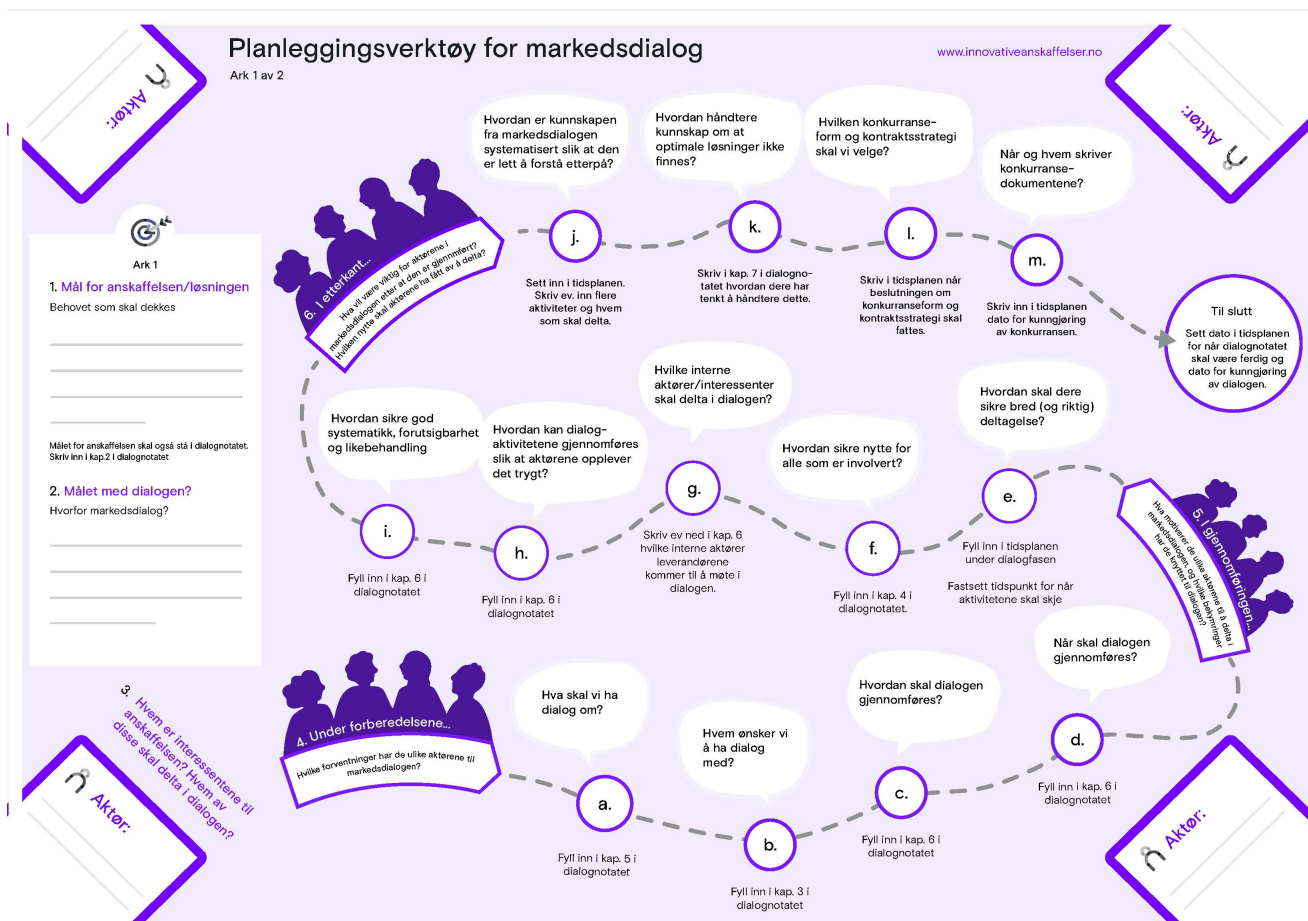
Planleggingsverktøy for markedsdialog
Ark 1 av 2

www.innovativeanskaffelser.no

Aktør:

Aktør:

Ark 1
1. Mål for anskaffelsen/løsningen
Behovet som skal dekkes

Målet for anskaffelsen skal også stå i dialognotatet. Skriv inn i kap.2 i dialognotatet

2. Målet med dialogen?
Hvorfor markedsdialog?

3. Hvem er interessentene til anskaffelsen? Hvem av disse skal delta i dialogen?

Aktør:

4. Under forberedelsene...
Hvilke forventninger har de ulike aktørene til markedsdialogen?

Hva skal vi ha dialog om?
a.
Fyll inn i kap. 5 i dialognotatet

Hvem ønsker vi å ha dialog med?
b.
Fyll inn i kap. 3 i dialognotatet

Hvordan skal dialogen gjennomføres?
c.
Fyll inn i kap. 6 i dialognotatet

Når skal dialogen gjennomføres?
d.
Fyll inn i kap. 6 i dialognotatet

Aktør:

5. I gjennomføringen...
Hva motiverer de ulike aktørene til å delta i markedsdialogen, og hvilke bekymringer har de knyttet til dialogen?

Hvordan skal dere sikre bred (og riktig) deltagelse?
e.
Fyll inn i tidsplanen under dialogfasen
Fastsett tidspunkt for når aktivitetene skal skje

Hvordan sikre nytte for alle som er involvert?
f.
Fyll inn i kap. 4 i dialognotatet.

Hvilke interne aktører/interessenter skal delta i dialogen?
g.
Skriv ev ned i kap. 6 hvilke interne aktører leverandørene kommer til å møte i dialogen.

Hvordan kan dialog-aktivitetene gjennomføres slik at aktørene opplever det trygt?
h.
Fyll inn i kap. 6 i dialognotatet

Hvordan sikre god systematikk, forutsigbarhet og likebehandling
i.
Fyll inn i kap. 6 i dialognotatet

6. I etterkant...
Hva vil være viktig for aktørene i markedsdialogen etter at den er gjennomført? Hvilken nytte skal aktørene ha fått av å delta?

Hvordan er kunnskapen fra markedsdialogen systematisert slik at den er lett å forstå etterpå?
j.
Sett inn i tidsplanen. Skriv ev. inn flere aktiviteter og hvem som skal delta.

Hvordan håndtere kunnskap om at optimale løsninger ikke finnes?
k.
Skriv i kap. 7 i dialognotatet hvordan dere har tenkt å håndtere dette.

Hvilken konkurranse-form og kontraktsstrategi skal vi velge?
l.
Skriv i tidsplanen når beslutningen om konkurranseform og kontraktsstrategi skal fattes.

Når og hvem skriver konkurranse-dokumentene?
m.
Skriv inn i tidsplanen dato for kunngjøring av konkurransen.

Til slutt
Sett dato i tidsplanen for når dialognotatet skal være ferdig og dato for kunngjøring av dialogen.

Aktør: